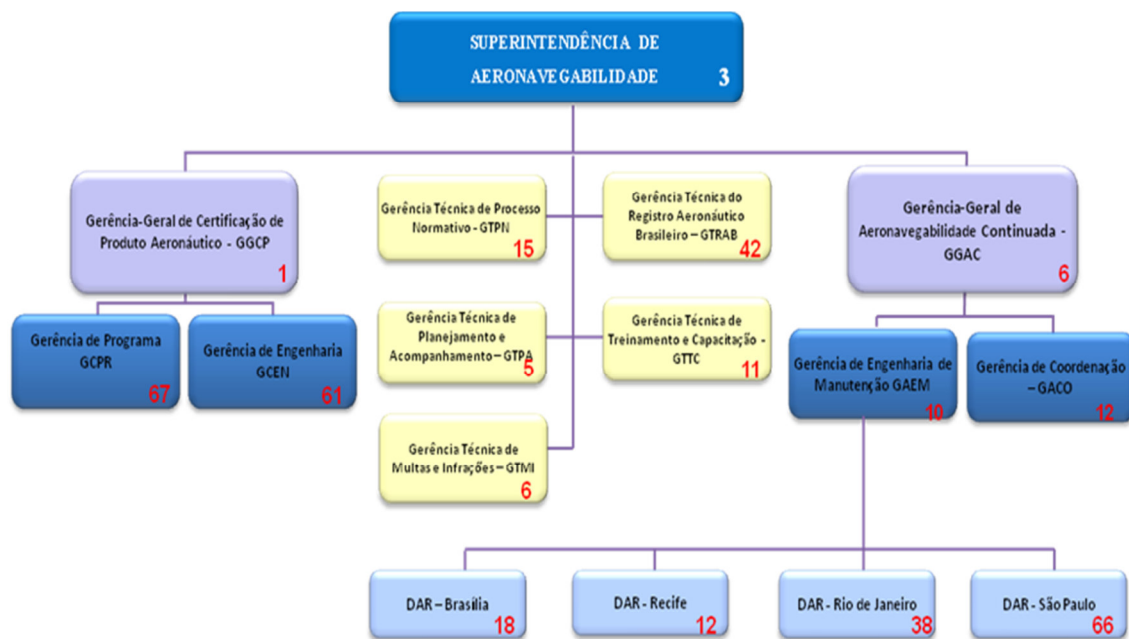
SUPERINTENDÊNCIA DE AERONAVEGABILIDADE 3

Gerência-Geral de Certificação de Produto Aeronáutico - GGCP 1

Gerência Técnica de Processo Normativo - GTPN 15

Gerência Técnica do Registro Aeronáutico Brasileiro – GTRAB 42

Gerência-Geral de Aeronavegabilidade Continuada - GGAC 6

Gerência de Programa GCPR 67

Gerência de Engenharia GCEN 61

Gerência Técnica de Planejamento e Acompanhamento – GTPA 5

Gerência Técnica de Treinamento e Capacitação - GTTC 11

Gerência de Engenharia de Manutenção GAEM 10

Gerência de Coordenação – GACO 12

Gerência Técnica de Multas e Infrações – GTMI 6

DAR – Brasília 18

DAR - Recife 12

DAR - Rio de Janeiro 38

DAR - São Paulo 66